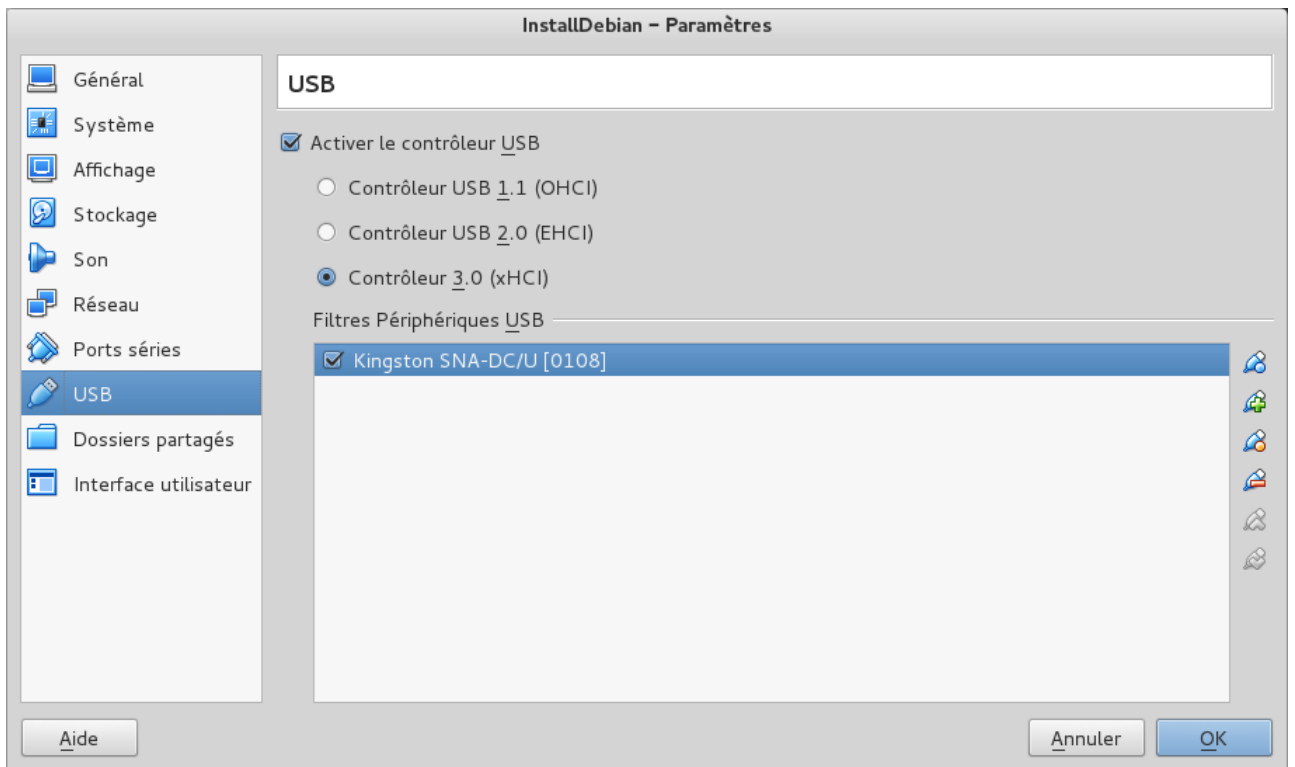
InstallDebian – Paramètres

Général
Système
Affichage
Stockage
Son
Réseau
Ports séries
USB
Dossiers partagés
Interface utilisateur

USB

Activer le contrôleur USB

Contrôleur USB 1.1 (OHCI)

Contrôleur USB 2.0 (EHCI)

Contrôleur 3.0 (xHCI)

Filtres Périphériques USB

Kingston SNA-DC/U [0108]

Aide

Annuler

OK